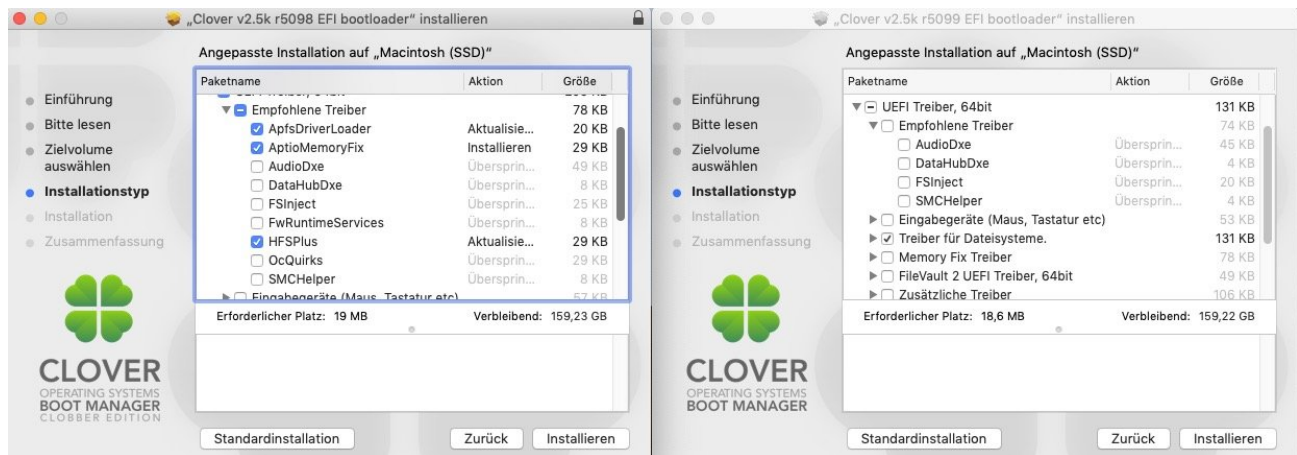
„Clover v2.5k r5098 EFI bootloader" installieren

Angepasste Installation auf „Macintosh (SSD)"

- Einführung
- Bitte lesen
- Zielvolume auswählen
- Installationstyp
- Installation
- Zusammenfassung

CLOVER
OPERATING SYSTEMS
BOOT MANAGER
CLOBBER EDITION

| Paketname | Aktion | Größe |
|---|---|---|
| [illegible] | | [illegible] |
| Empfohlene Treiber | | 78 KB |
| ApfsDriverLoader | Aktualisie... | 20 KB |
| AptioMemoryFix | Installieren | 29 KB |
| AudioDxe | Überspring... | 49 KB |
| DataHubDxe | Überspring... | 8 KB |
| FSInject | Überspring... | 25 KB |
| FwRuntimeServices | Überspring... | 8 KB |
| HFSPlus | Aktualisie... | 29 KB |
| OcQuirks | Überspring... | 29 KB |
| SMCHelper | Überspring... | 8 KB |
| Eingabegeräte (Maus, Tastatur etc) | | 57 KB |

Erforderlicher Platz: 19 MB
Verbleibend: 159,23 GB

Standardinstallation
Zurück
Installieren

„Clover v2.5k r5099 EFI bootloader" installieren

Angepasste Installation auf „Macintosh (SSD)"

- Einführung
- Bitte lesen
- Zielvolume auswählen
- Installationstyp
- Installation
- Zusammenfassung

CLOVER
OPERATING SYSTEMS
BOOT MANAGER

| Paketname | Aktion | Größe |
|---|---|---|
| UEFI Treiber, 64bit | | 131 KB |
| Empfohlene Treiber | | 74 KB |
| AudioDxe | Überspring... | 45 KB |
| DataHubDxe | Überspring... | 4 KB |
| FSInject | Überspring... | 20 KB |
| SMCHelper | Überspring... | 4 KB |
| Eingabegeräte (Maus, Tastatur etc) | | 53 KB |
| Treiber für Dateisysteme. | | 131 KB |
| Memory Fix Treiber | | 78 KB |
| FileVault 2 UEFI Treiber, 64bit | | 49 KB |
| Zusätzliche Treiber | | 106 KB |

Erforderlicher Platz: 18,6 MB
Verbleibend: 159,22 GB

Standardinstallation
Zurück
Installieren